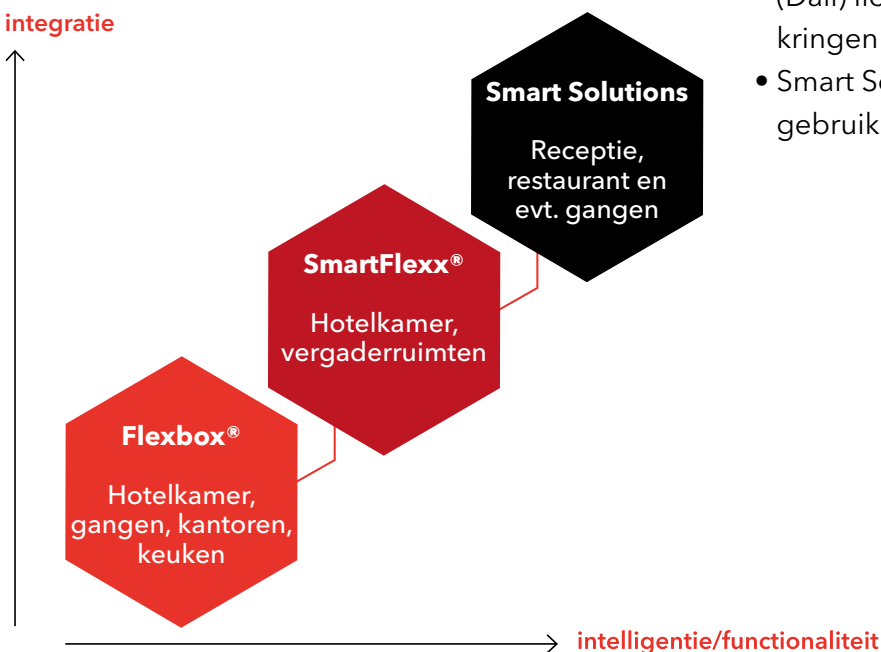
integratie

Smart Solutions

Receptie, restaurant en evt. gangen

SmartFlexx®

Hotelkamer, vergaderruimten

Flexbox®

Hotelkamer, gangen, kantoren, keuken

intelligentie/functionaliteit

(Dali) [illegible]
kringen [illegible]
• Smart S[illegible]
gebruik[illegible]